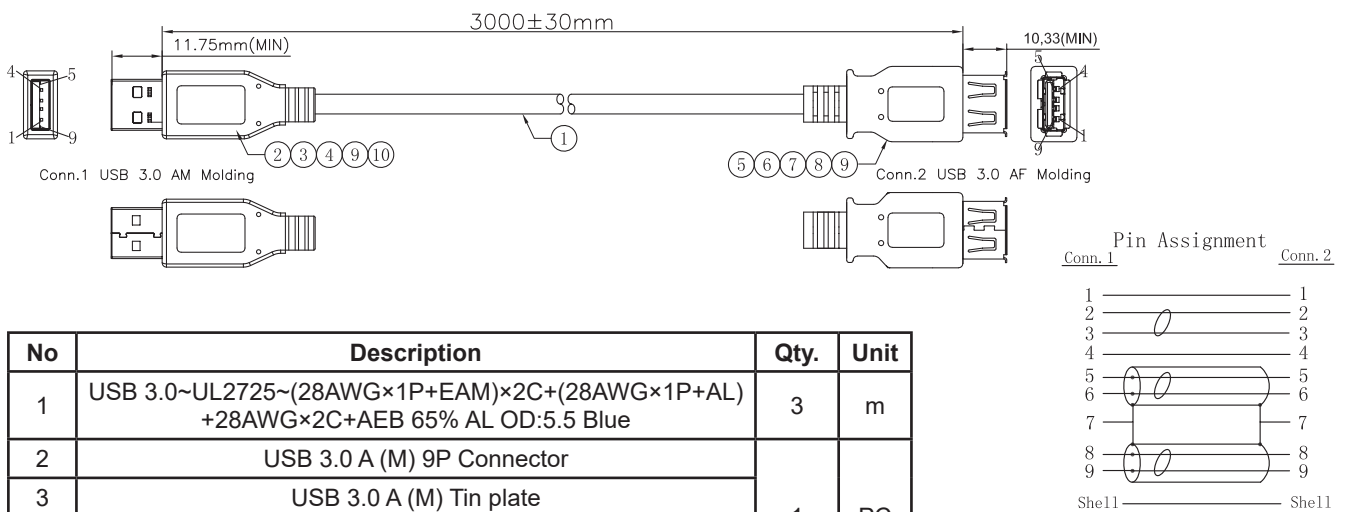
3000±30mm

11.75mm(MIN)

10,33(MIN)

4 5 1 9

5 4 9 1

1

2 3 4 9 10

5 6 7 8 9

Conn.1 USB 3.0 AM Molding

Conn.2 USB 3.0 AF Molding

Pin Assignment

Conn.1 Conn.2

1 1
2 2
3 3
4 4
5 5
6 6
7 7
8 8
9 9
Shell Shell

| No | Description | Qty. | Unit |
|---|---|---|---|
| 1 | USB 3.0~UL2725~(28AWG×1P+EAM)×2C+(28AWG×1P+AL) +28AWG×2C+AEB 65% AL OD:5.5 Blue | 3 | m |
| 2 | USB 3.0 A (M) 9P Connector | | |
| 3 | USB 3.0 A (M) Tin plate | 1 | PC |